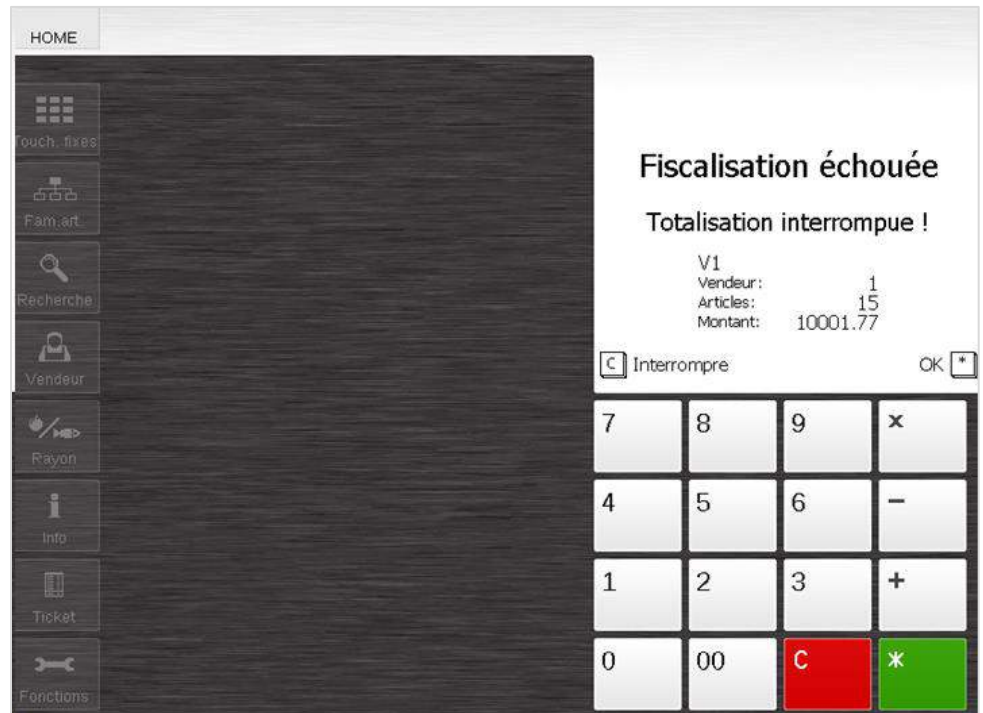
HOME

Touch. fixes
Fam.art.
Recherche
Vendeur
Rayon
Info
Ticket
Fonctions

Fiscalisation échouée

Totalisation interrompue !

V1
Vendeur: 1
Articles: 15
Montant: 10001.77

C Interrompre

OK *

7 8 9 ×
4 5 6 −
1 2 3 +
0 00 C *